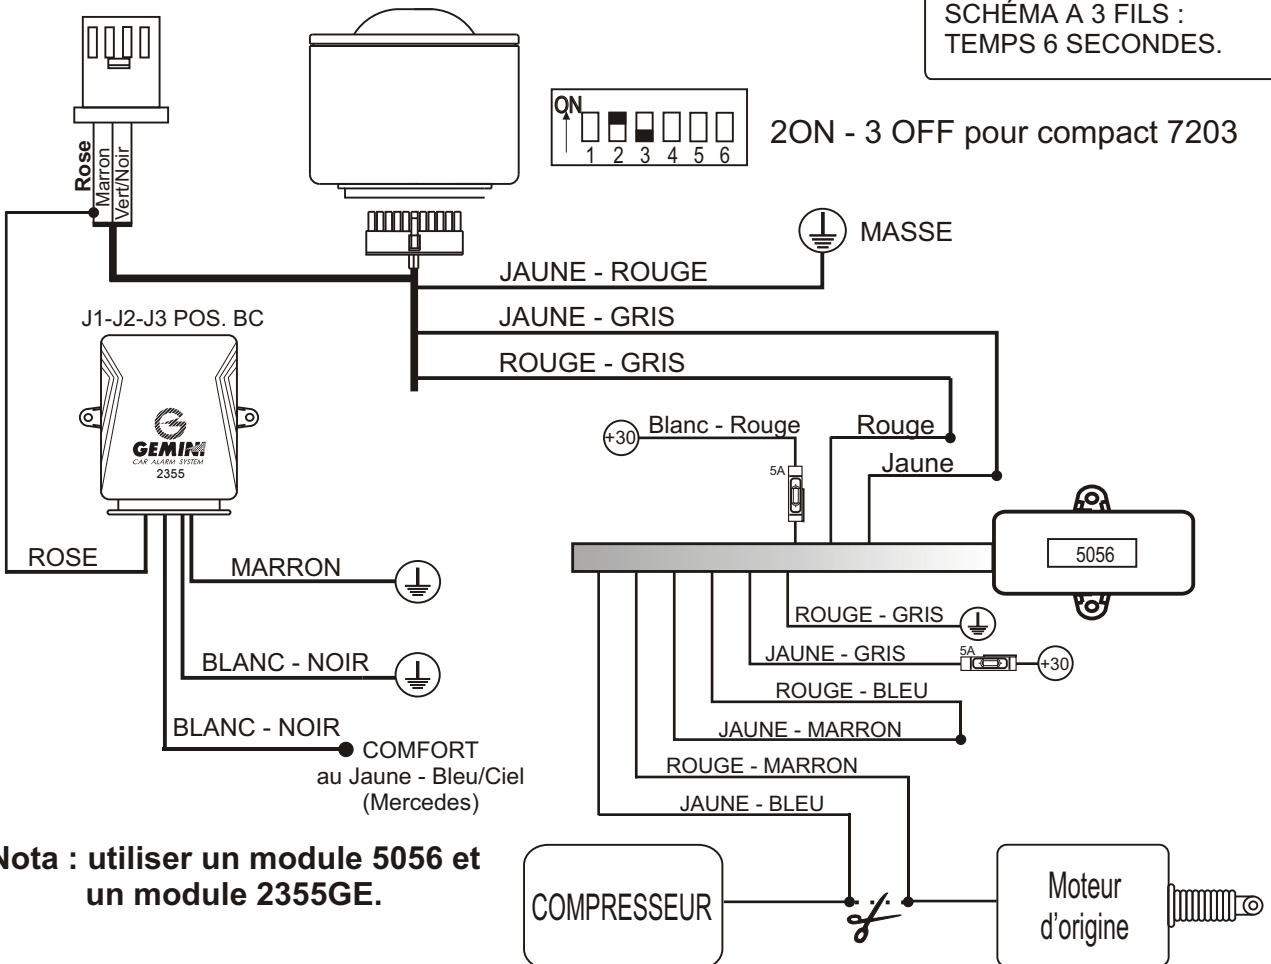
SCHÉMA A 3 FILS :
TEMPS 6 SECONDES.

ON
1 2 3 4 5 6

2ON - 3 OFF pour compact 7203

Rose
Marron
Vert/Noir

MASSE

JAUNE - ROUGE

JAUNE - GRIS

J1-J2-J3 POS. BC

ROUGE - GRIS

GEMINI
CAR ALARM SYSTEM
2355

+30
Blanc - Rouge
5A
Rouge
Jaune

5056

ROSE

MARRON

ROUGE - GRIS

JAUNE - GRIS
5A
+30

BLANC - NOIR

ROUGE - BLEU

JAUNE - MARRON

BLANC - NOIR

COMFORT
au Jaune - Bleu/Ciel
(Mercedes)

ROUGE - MARRON

JAUNE - BLEU

Nota : utiliser un module 5056 et un module 2355GE.

COMPRESSEUR

Moteur
d'origine